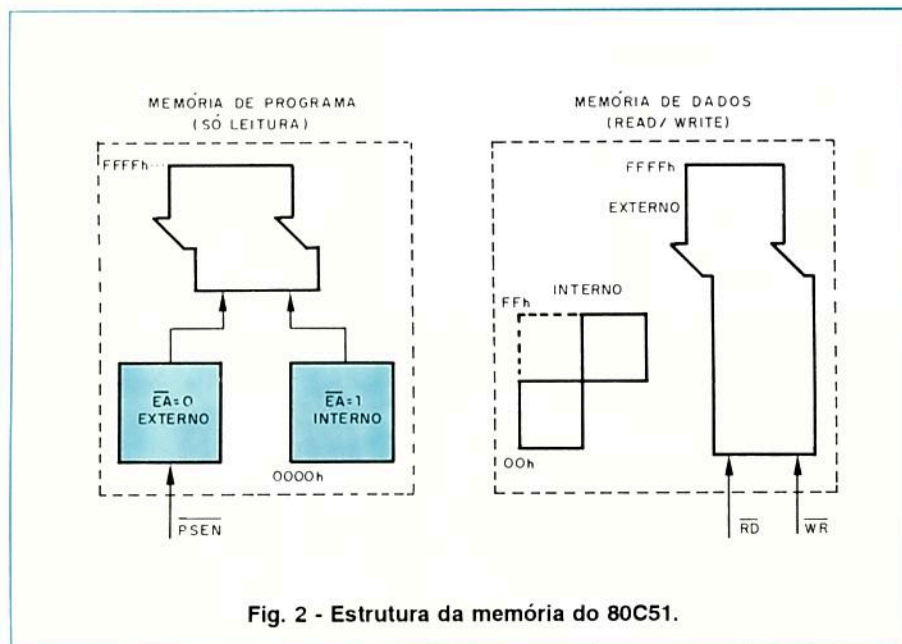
MEMÓRIA DE PROGRAMA
(SÓ LEITURA)

FFFFh

$\overline{EA}$=0
EXTERNO

$\overline{EA}$=1
INTERNO

0000h

$\overline{PSEN}$

MEMÓRIA DE DADOS
(READ/ WRITE)

FFFFh

EXTERNO

INTERNO

FFh

00h

$\overline{RD}$

$\overline{WR}$

Fig. 2 - Estrutura da memória do 80C51.